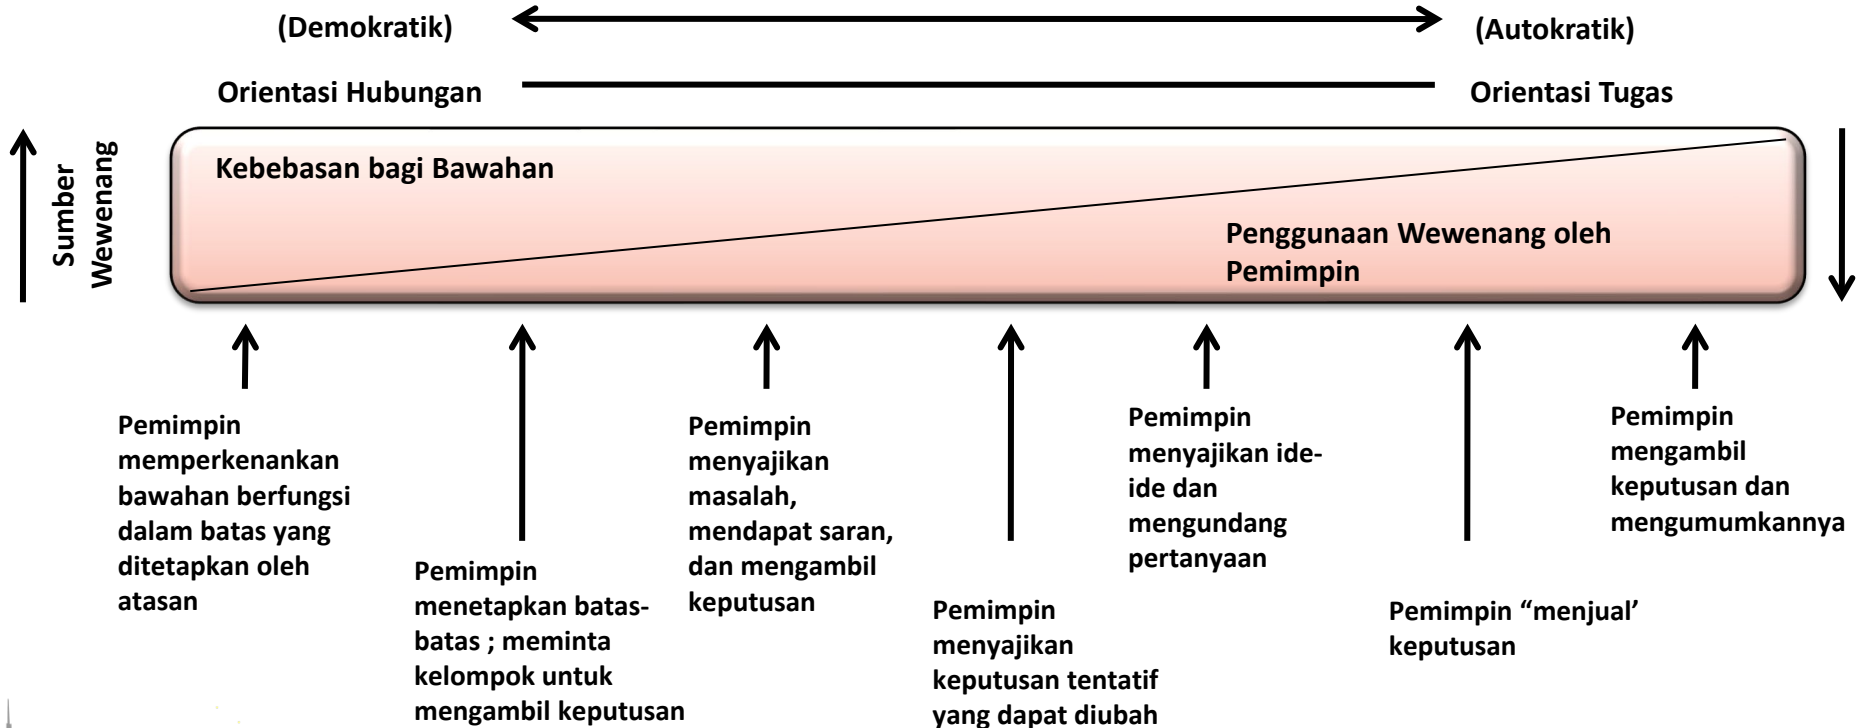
(Demokratik)

(Autokratik)

Orientasi Hubungan

Orientasi Tugas

Sumber Wewenang

Kebebasan bagi Bawahan

Penggunaan Wewenang oleh Pemimpin

Pemimpin memperkenankan bawahan berfungsi dalam batas yang ditetapkan oleh atasan

Pemimpin menetapkan batas-batas ; meminta kelompok untuk mengambil keputusan

Pemimpin menyajikan masalah, mendapat saran, dan mengambil keputusan

Pemimpin menyajikan keputusan tentatif yang dapat diubah

Pemimpin menyajikan ide-ide dan mengundang pertanyaan

Pemimpin “menjual’ keputusan

Pemimpin mengambil keputusan dan mengumumkannya